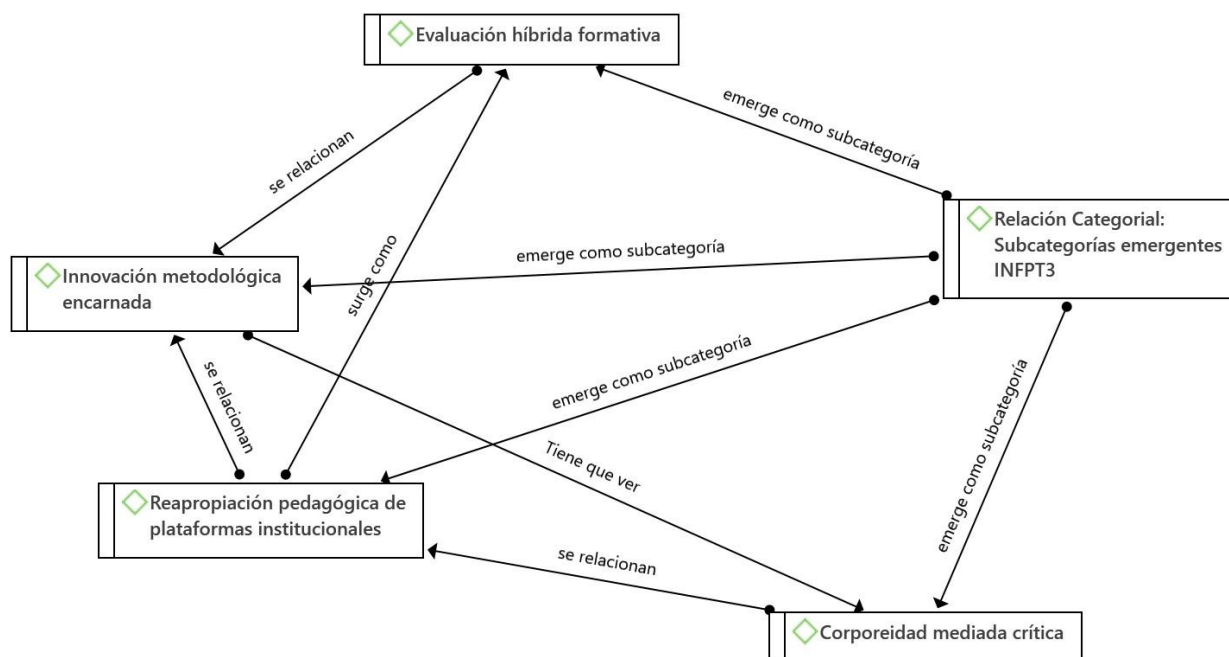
Evaluación híbrida formativa

se relacionan

emerge como subcategoría

Relación Categorial: Subcategorías emergentes INFPT3

emerge como subcategoría

Innovación metodológica encarnada

surge como

emerge como subcategoría

se relacionan

emerge como subcategoría

Tiene que ver

Reapropiación pedagógica de plataformas institucionales

se relacionan

Corporeidad mediada crítica